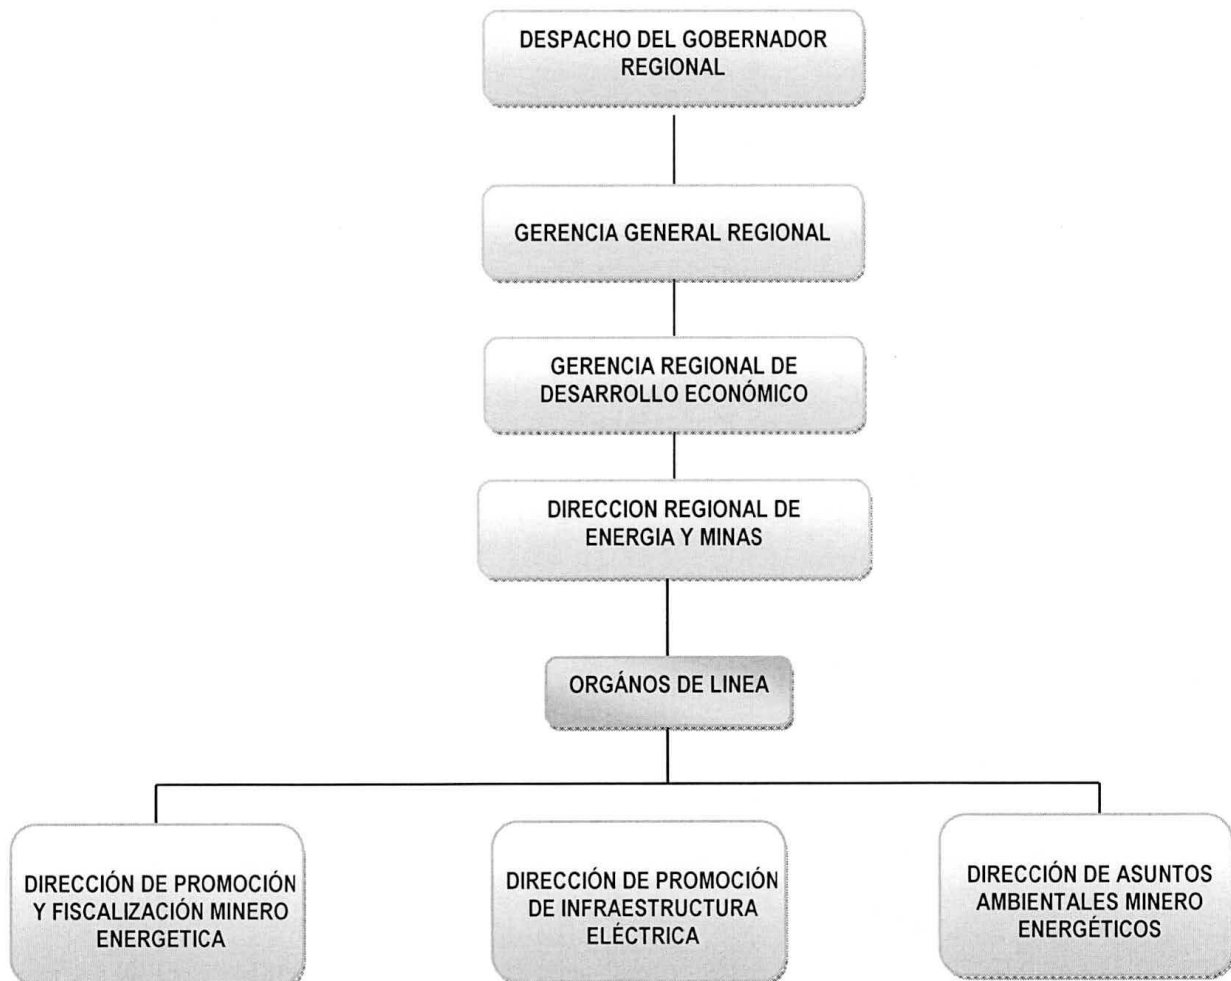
DESPACHO DEL GOBERNADOR REGIONAL

GERENCIA GENERAL REGIONAL

GERENCIA REGIONAL DE DESARROLLO ECONÓMICO

DIRECCION REGIONAL DE ENERGIA Y MINAS

ORGÁNOS DE LINEA

DIRECCIÓN DE PROMOCIÓN Y FISCALIZACIÓN MINERO ENERGETICA

DIRECCIÓN DE PROMOCIÓN DE INFRAESTRUCTURA ELÉCTRICA

DIRECCIÓN DE ASUNTOS AMBIENTALES MINERO ENERGÉTICOS